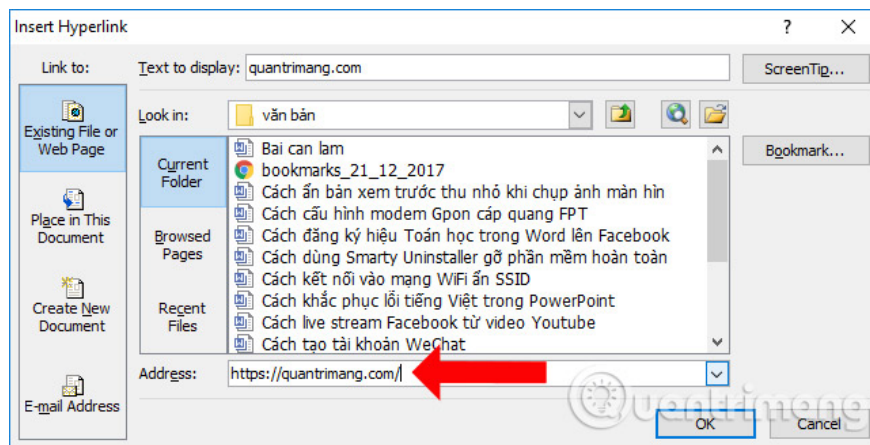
Insert Hyperlink

?

Link to:

Text to display: quantrimang.com

ScreenTip...

Existing File or Web Page

Look in: văn bản

Current Folder

Bai can lam
bookmarks_21_12_2017
Cách ẩn bản xem trước thu nhỏ khi chụp ảnh màn hìn
Cách cấu hình modem Gpon cáp quang FPT
Cách đăng ký hiệu Toán học trong Word lên Facebook
Cách dùng Smarty Uninstaller gỡ phần mềm hoàn toàn
Cách kết nối vào mạng WiFi ẩn SSID
Cách khắc phục lỗi tiếng Việt trong PowerPoint
Cách live stream Facebook từ video Youtube
Cách tạo tài khoản WeChat

Bookmark...

Place in This Document

Browsed Pages

Create New Document

Recent Files

Address: https://quantrimang.com/

E-mail Address

OK

Cancel

Quantrimang